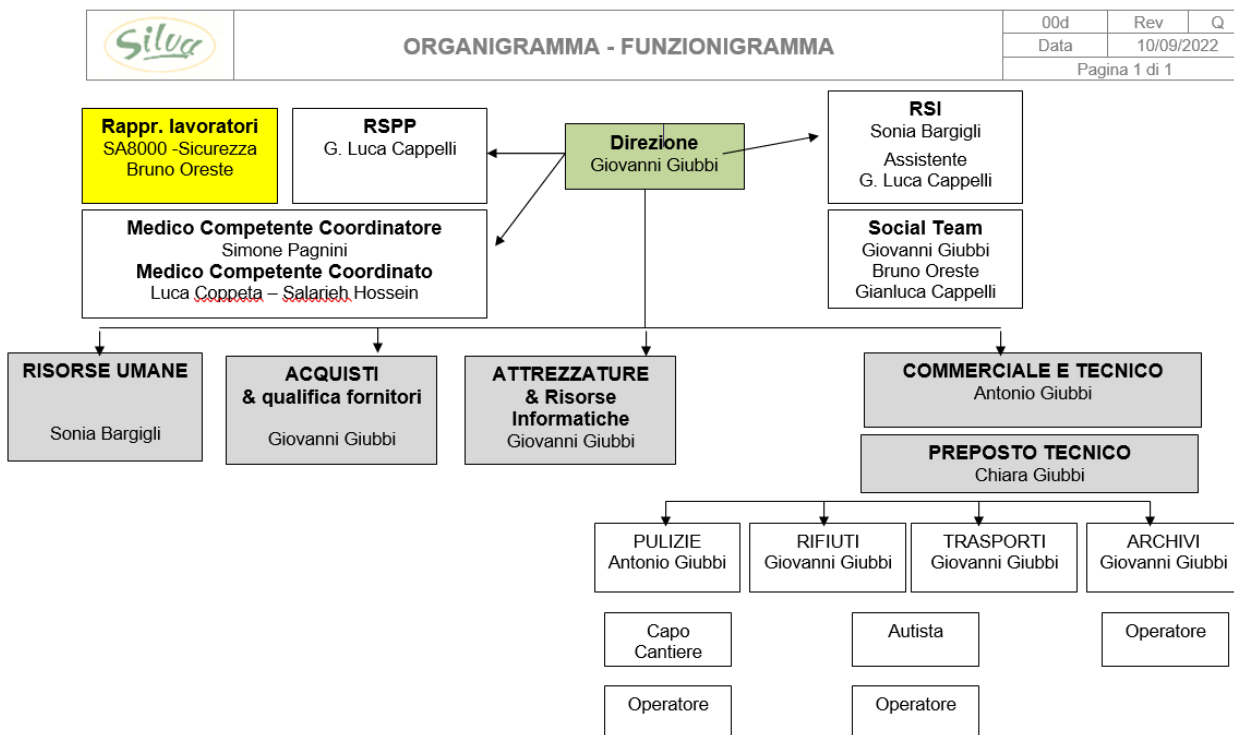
Silva

ORGANIGRAMMA - FUNZIONIGRAMMA

| 00d | Rev | Q |
|---|---|---|
| Data | 10/09/2022 | |
| Pagina 1 di 1 | | |

Rappr. lavoratori
SA8000 -Sicurezza
Bruno Oreste

RSPP
G. Luca Cappelli

Direzione
Giovanni Giubbi

RSI
Sonia Bargigli
Assistente
G. Luca Cappelli

Medico Competente Coordinatore
Simone Pagnini
Medico Competente Coordinato
Luca Coppeta – Salarieh Hossein

Social Team
Giovanni Giubbi
Bruno Oreste
Gianluca Cappelli

RISORSE UMANE
Sonia Bargigli

ACQUISTI
& qualifica fornitori
Giovanni Giubbi

ATTREZZATURE
& Risorse
Informatiche
Giovanni Giubbi

COMMERCIALE E TECNICO
Antonio Giubbi

PREPOSTO TECNICO
Chiara Giubbi

PULIZIE
Antonio Giubbi

RIFIUTI
Giovanni Giubbi

TRASPORTI
Giovanni Giubbi

ARCHIVI
Giovanni Giubbi

Capo
Cantiere

Autista

Operatore

Operatore

Operatore